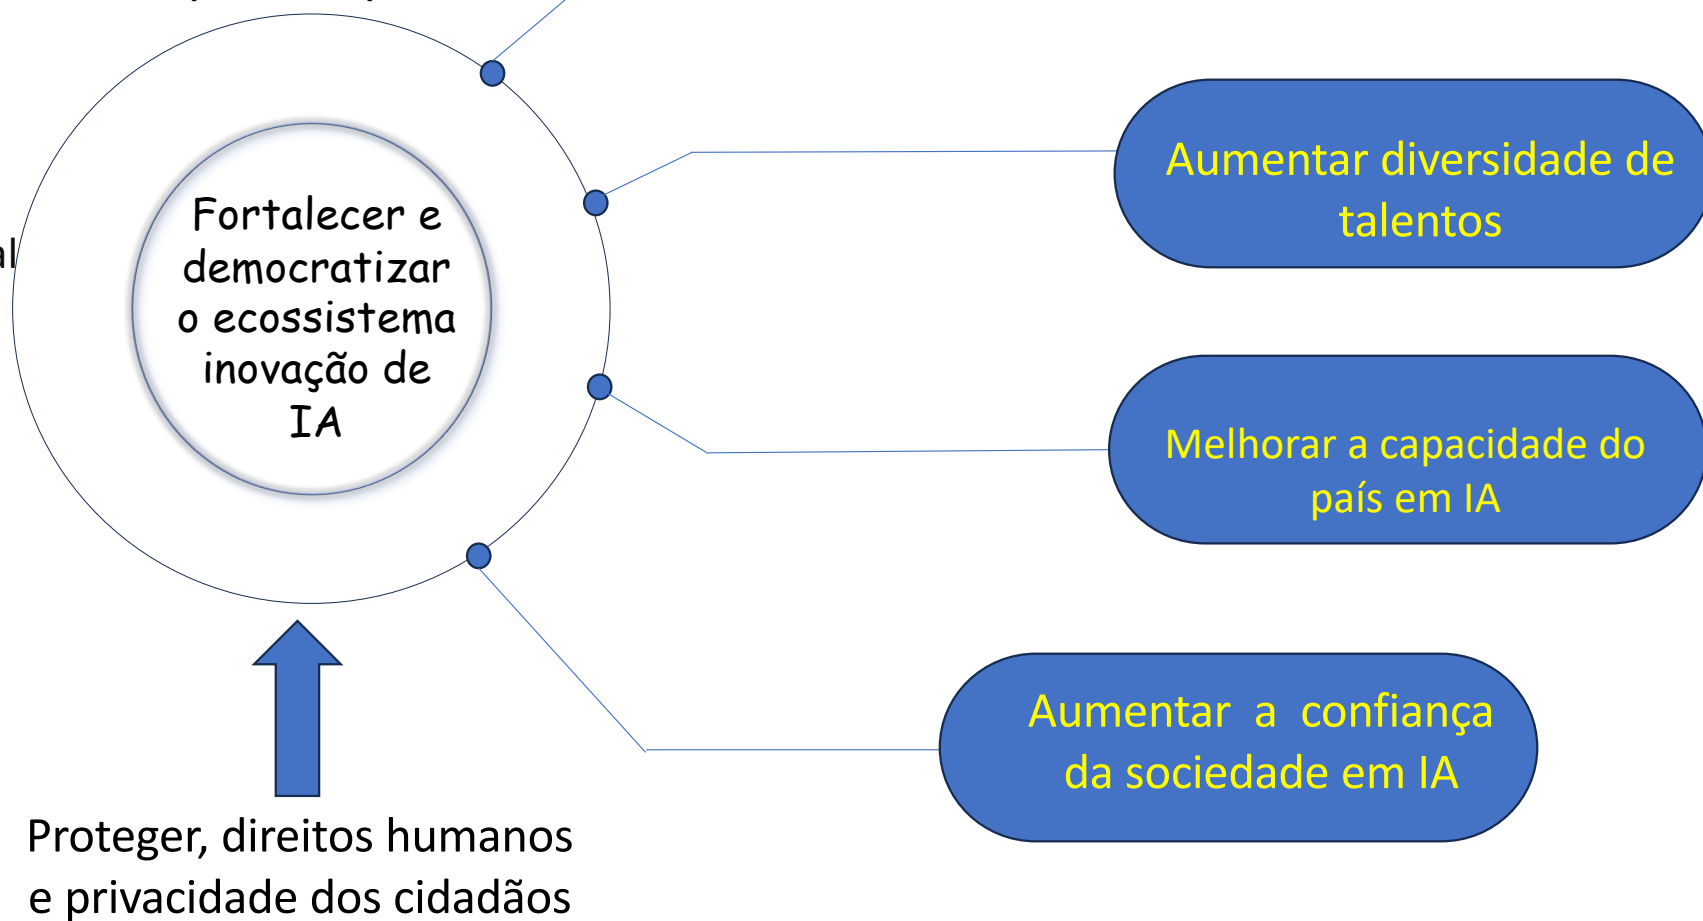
Fortalecer e democratizar o ecossistema inovação de IA

Aumentar diversidade de talentos

Melhorar a capacidade do país em IA

Aumentar a confiança da sociedade em IA

Proteger, direitos humanos e privacidade dos cidadãos